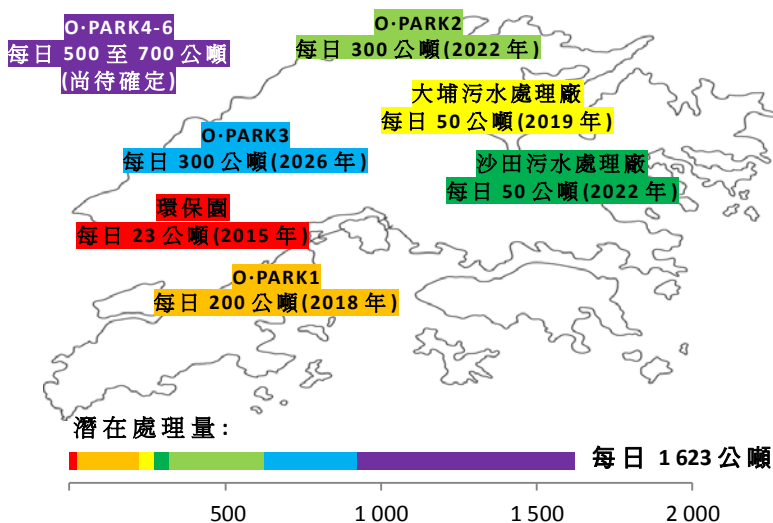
O·PARK4-6
每日 500 至 700 公噸
(尚待確定)

O·PARK2
每日 300 公噸(2022 年)

大埔污水處理廠
每日 50 公噸(2019 年)

O·PARK3
每日 300 公噸(2026 年)

沙田污水處理廠
每日 50 公噸(2022 年)

環保園
每日 23 公噸(2015 年)

O·PARK1
每日 200 公噸(2018 年)

潛在處理量:

每日 1 623 公噸

500 1 000 1 500 2 000